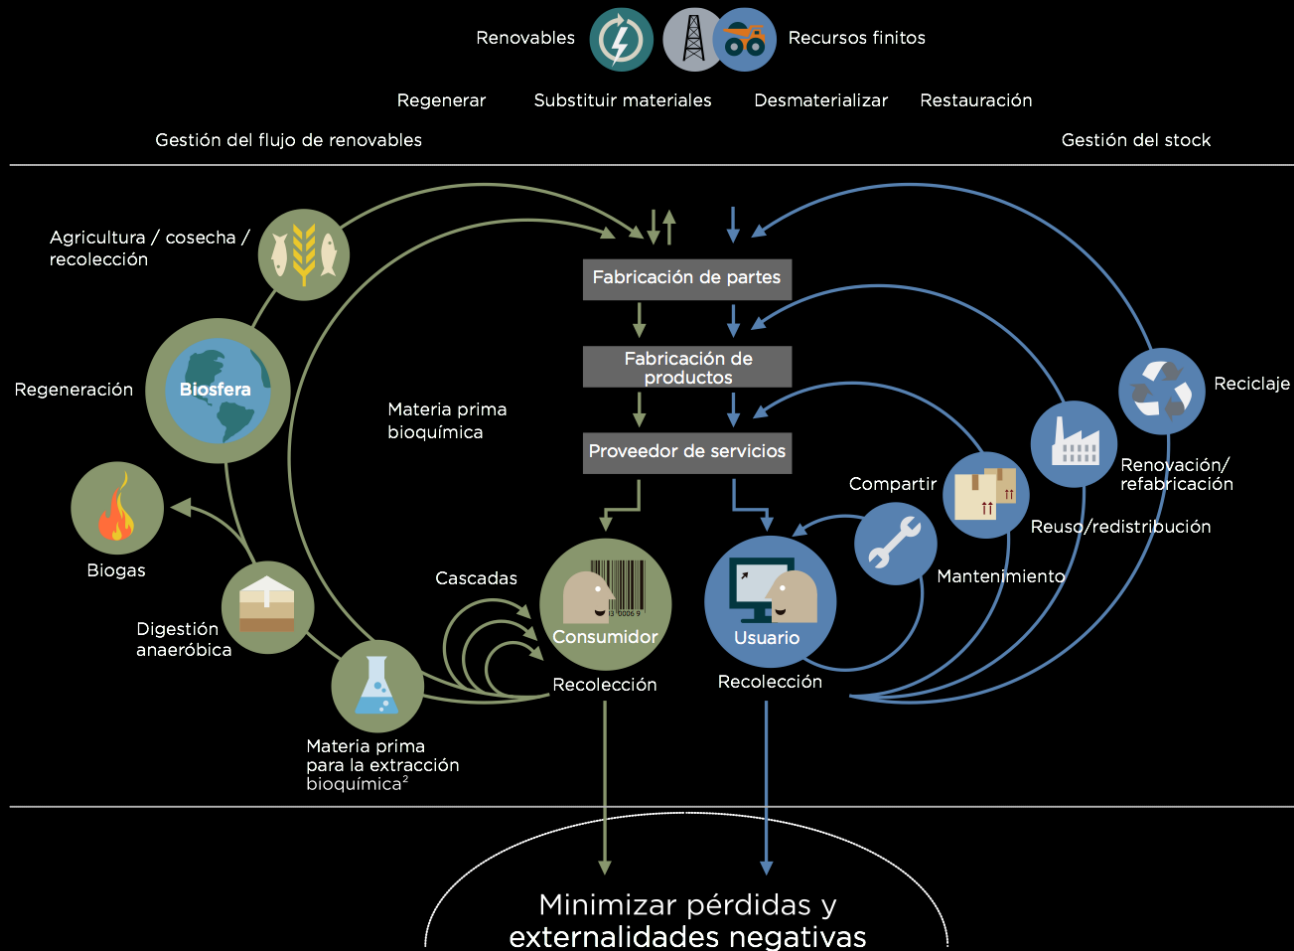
Renovables

Recursos finitos

Regenerar

Substituir materiales

Desmaterializar

Restauración

Gestión del flujo de renovables

Gestión del stock

Agricultura / cosecha / recolección

Fabricación de partes

Fabricación de productos

Proveedor de servicios

Regeneración

Biosfera

Materia prima bioquímica

Reciclaje

Renovación/ refabricación

Compartir

Reuso/redistribución

Mantenimiento

Biogas

Cascadas

Consumidor

Usuario

Digestión anaeróbica

Recolección

Recolección

Materia prima para la extracción bioquímica$^2$

Minimizar pérdidas y externalidades negativas